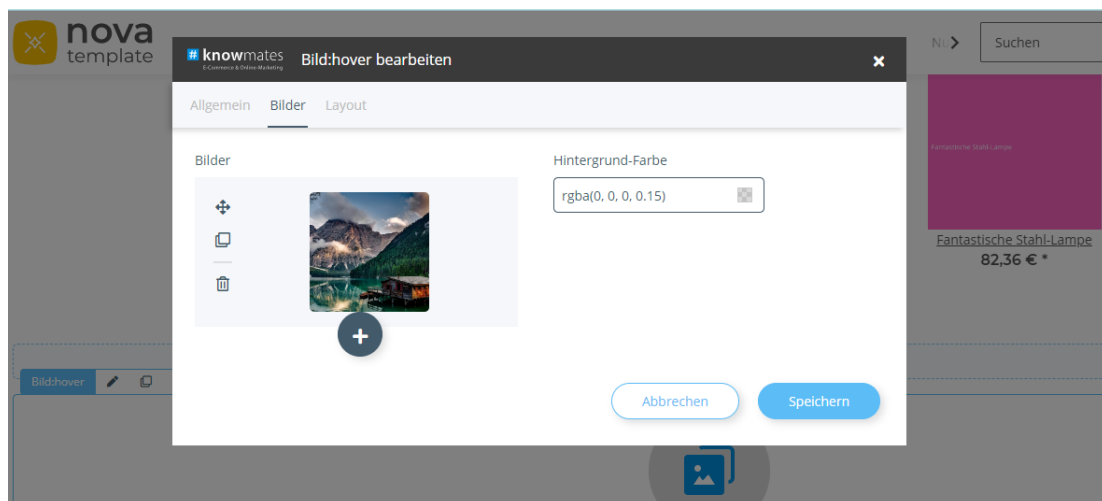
nova template

# knowmates
E-Commerce & Online-Marketing

Bild:hover bearbeiten

Allgemein Bilder Layout

Bilder

Hintergrund-Farbe

rgba(0, 0, 0, 0.15)

Abbrechen

Speichern

Nu

Suchen

Fantastische Stahl-Lampe

Fantastische Stahl-Lampe

82,36 € *

Bild:hover